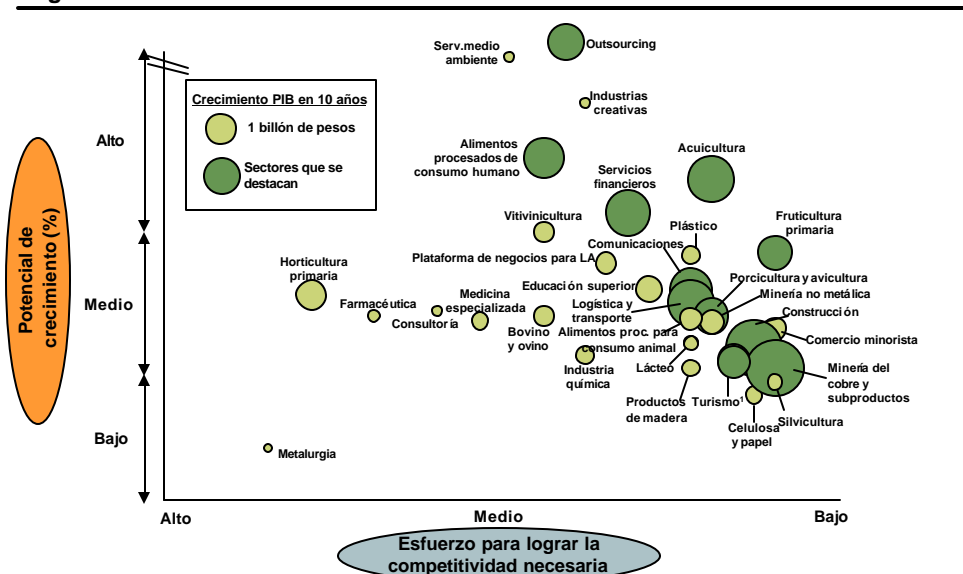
Potencial de crecimiento (%)

Alto

Medio

Bajo

Crecimiento PIB en 10 años

1 billón de pesos

Sectores que se destacan

Serv.medio ambiente

Outsourcing

Industrias creativas

Alimentos procesados de consumo humano

Acuicultura

Servicios financieros

Vitivinicultura

Plástico

Fruticultura primaria

Comunicaciones

Plataforma de negocios para LA

Horticultura primaria

Porcicultura y avicultura

Educación superior

Minería no metálica

Farmacéutica

Medicina especializada

Logística y transporte

Construcción

Consultoría

Bovino y ovino

Alimentos proc. para consumo animal

Comercio minorista

Industria química

Lácteo

Minería del cobre y subproductos

Productos de madera

Turismo$^1$

Celulosa y papel

Silvicultura

Metalurgia

Alto

Medio

Bajo

Esfuerzo para lograr la competitividad necesaria